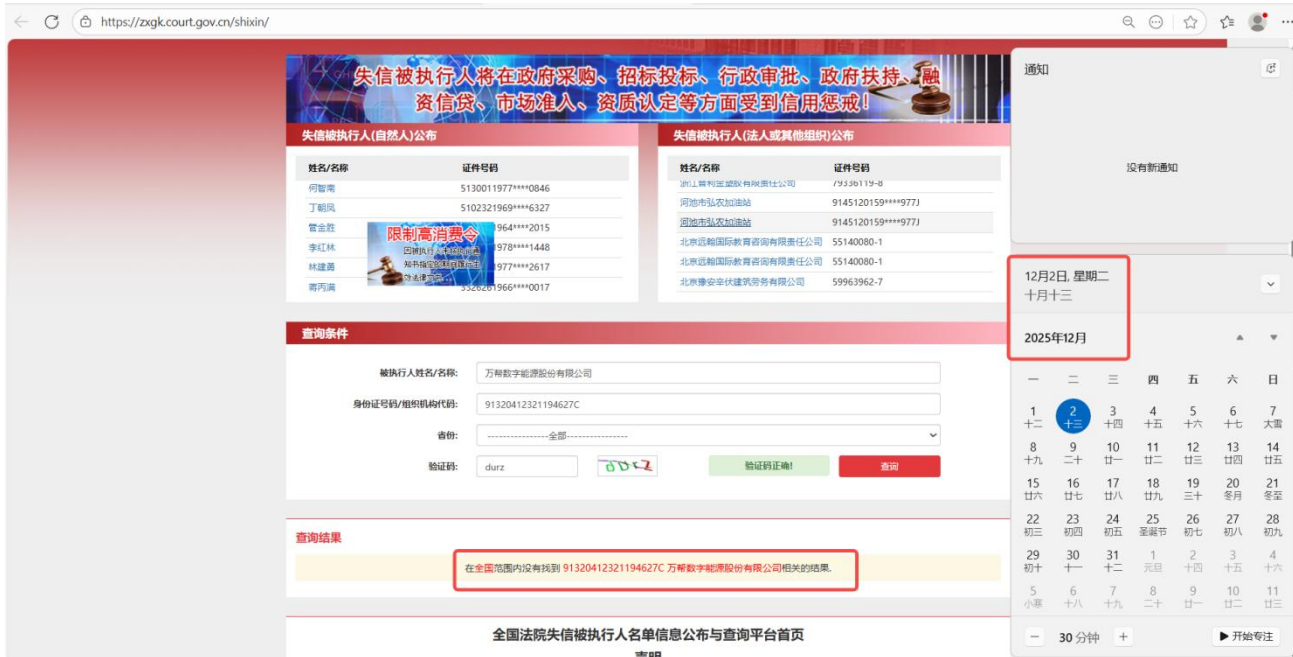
https://zxgk.court.gov.cn/shixin/

失信被执行人将在政府采购、招标投标、行政审批、政府扶持、融资信贷、市场准入、资质认定等方面受到信用惩戒！

失信被执行人(自然人)公布

| 姓名/名称 | 证件号码 |
|---|---|
| 何智南 | 5130011977****0846 |
| 丁朝凤 | 5102321969****6327 |
| 曾金鼓 | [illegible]964****2015 |
| 李红林 | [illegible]978****1448 |
| 林建勇 | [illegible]977****2617 |
| 蒋丙满 | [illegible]966****0017 |

限制高消费令

失信被执行人(法人或其他组织)公布

| 姓名/名称 | 证件号码 |
|---|---|
| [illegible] | 79336119-8 |
| 河池市弘农加油站 | 9145120159****977J |
| 河池市弘农加油站 | 9145120159****977J |
| 北京远翰国际教育咨询有限责任公司 | 55140080-1 |
| 北京远翰国际教育咨询有限责任公司 | 55140080-1 |
| 北京豫安幸伏建筑劳务有限公司 | 59963962-7 |

查询条件

被执行人姓名/名称: 万帮数字能源股份有限公司

身份证号码/组织机构代码: 91320412321194627C

省份: ----------------全部----------------

验证码: durz

验证码正确!

查询

查询结果

在全国范围内没有找到 91320412321194627C 万帮数字能源股份有限公司相关的结果.

全国法院失信被执行人名单信息公布与查询平台首页

声明

通知

没有新通知

12月2日, 星期二
十月十三

2025年12月

| 一 | 二 | 三 | 四 | 五 | 六 | 日 |
|---|---|---|---|---|---|---|
| 1 十二 | 2 十三 | 3 十四 | 4 十五 | 5 十六 | 6 十七 | 7 大雪 |
| 8 十九 | 9 二十 | 10 廿一 | 11 廿二 | 12 廿三 | 13 廿四 | 14 廿五 |
| 15 廿六 | 16 廿七 | 17 廿八 | 18 廿九 | 19 三十 | 20 冬月 | 21 冬至 |
| 22 初三 | 23 初四 | 24 初五 | 25 圣诞节 | 26 初七 | 27 初八 | 28 初九 |
| 29 初十 | 30 十一 | 31 十二 | 1 元旦 | 2 十四 | 3 十五 | 4 十六 |
| 5 小寒 | 6 十八 | 7 十九 | 8 二十 | 9 廿一 | 10 廿二 | 11 廿三 |

30 分钟

开始专注